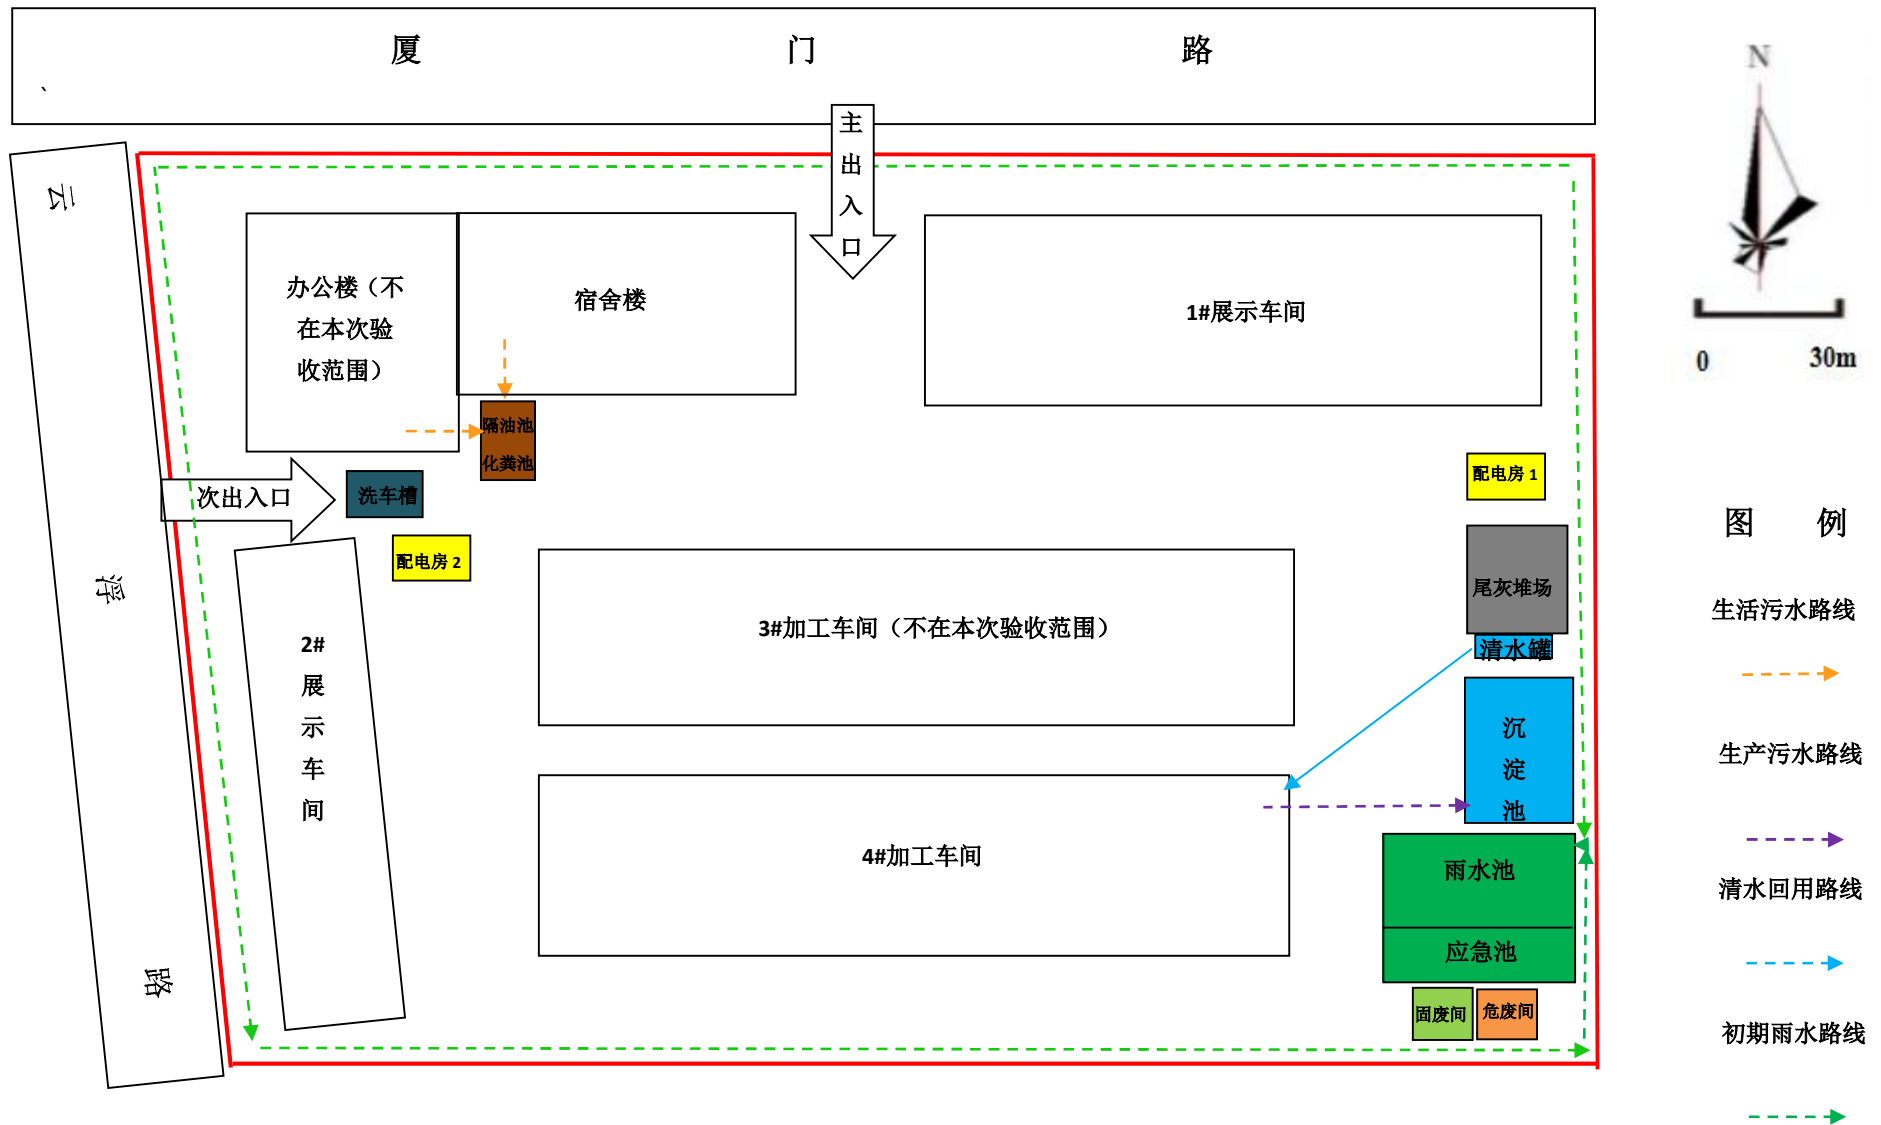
厦 门 路

主出入口

云 浮 路

办公楼（不在本次验收范围）

宿舍楼

1#展示车间

隔油池

化粪池

次出入口

洗车槽

配电房 2

配电房 1

2#展示车间

3#加工车间（不在本次验收范围）

尾灰堆场

清水罐

沉淀池

4#加工车间

雨水池

应急池

固废间

危废间

N

0 30m

图 例

生活污水路线

生产污水路线

清水回用路线

初期雨水路线